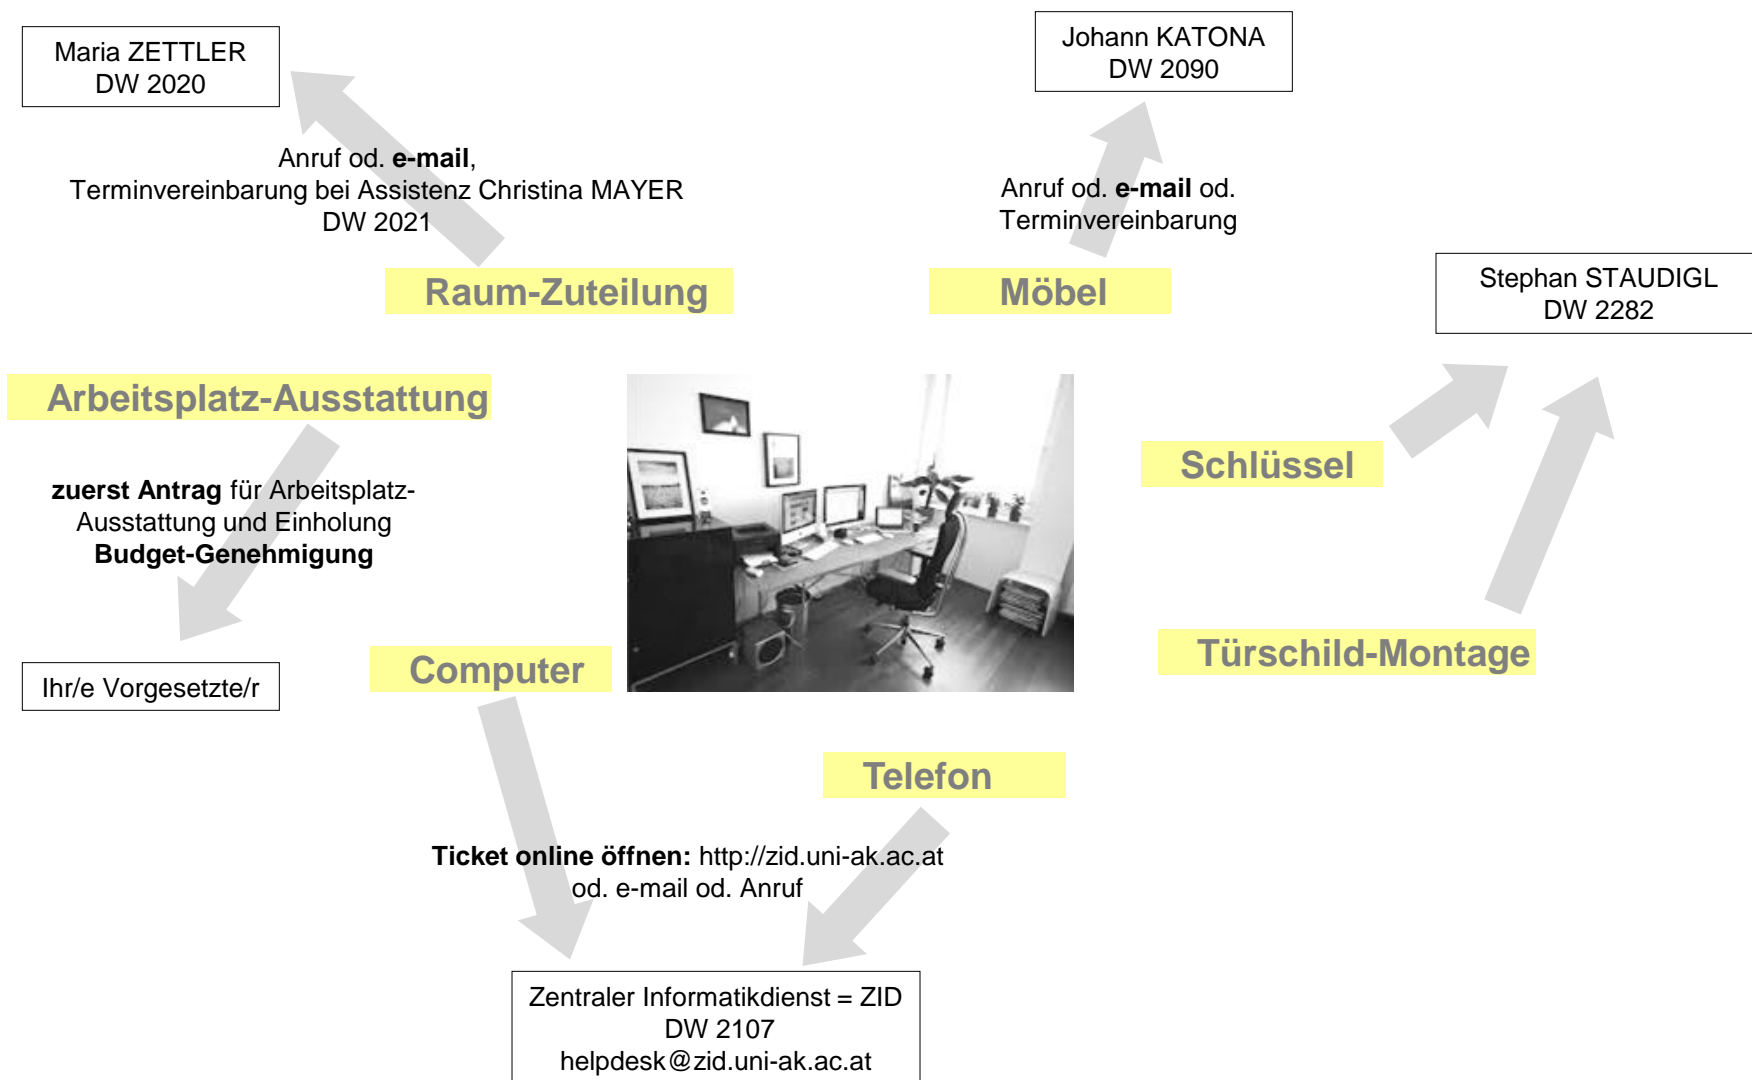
Maria ZETTLER
DW 2020

Johann KATONA
DW 2090

Anruf od. **e-mail**,
Terminvereinbarung bei Assistenz Christina MAYER
DW 2021

Anruf od. **e-mail** od.
Terminvereinbarung

Raum-Zuteilung

Möbel

Stephan STAUDIGL
DW 2282

Arbeitsplatz-Ausstattung

Schlüssel

**zuerst Antrag** für Arbeitsplatz-Ausstattung und Einholung
**Budget-Genehmigung**

Türschild-Montage

Ihr/e Vorgesetzte/r

Computer

Telefon

**Ticket online öffnen:** http://zid.uni-ak.ac.at
od. e-mail od. Anruf

Zentraler Informatikdienst = ZID
DW 2107
helpdesk@zid.uni-ak.ac.at